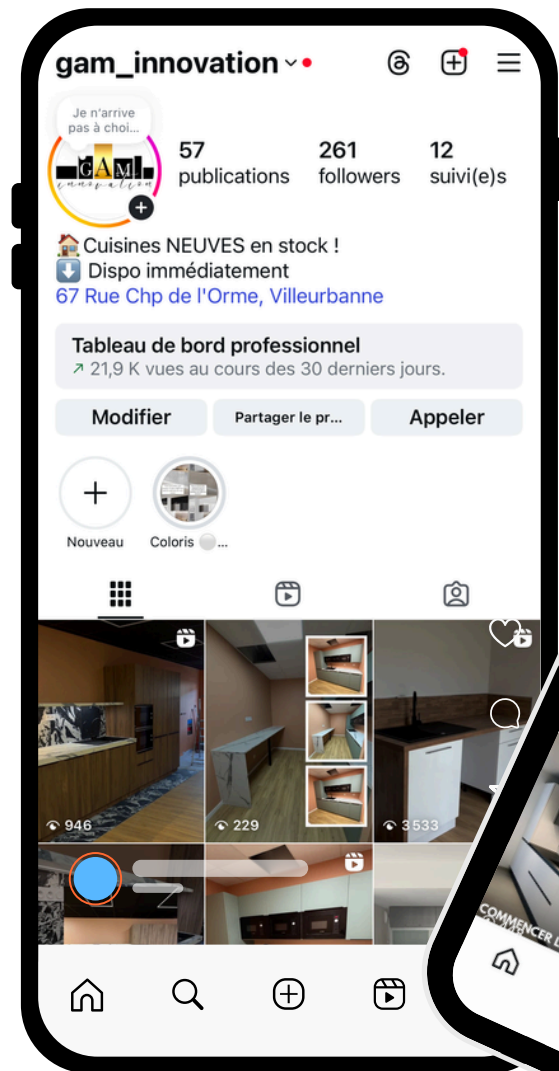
gam_innovation

Je n'arrive pas à choi...

GAM innovation

57 publications
261 followers
12 suivi(e)s

🏠Cuisines NEUVES en stock !
⬇️ Dispo immédiatement
67 Rue Chp de l'Orme, Villeurbanne

Tableau de bord professionnel
↗ 21,9 K vues au cours des 30 derniers jours.

Modifier
Partager le pr...
Appeler

Nouveau
Coloris ⚪...

946
229
3 533

COMMENCER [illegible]